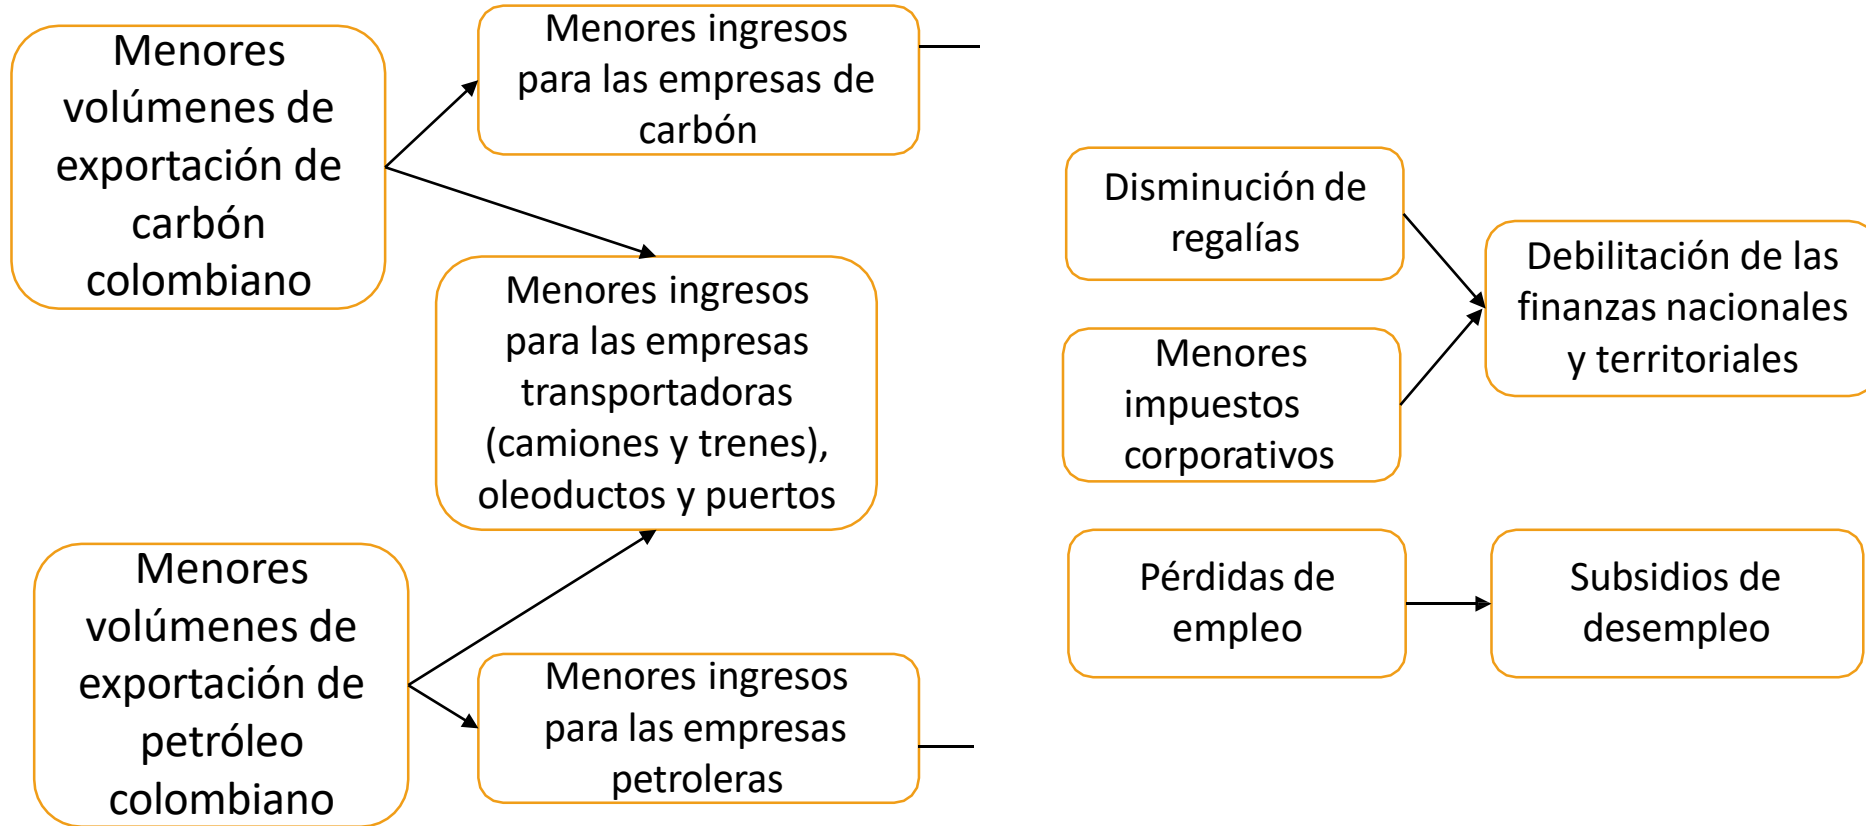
Menores volúmenes de exportación de carbón colombiano

Menores ingresos para las empresas de carbón

Menores ingresos para las empresas transportadoras (camiones y trenes), oleoductos y puertos

Menores volúmenes de exportación de petróleo colombiano

Menores ingresos para las empresas petroleras

Disminución de regalías

Menores impuestos corporativos

Debilitación de las finanzas nacionales y territoriales

Pérdidas de empleo

Subsidios de desempleo